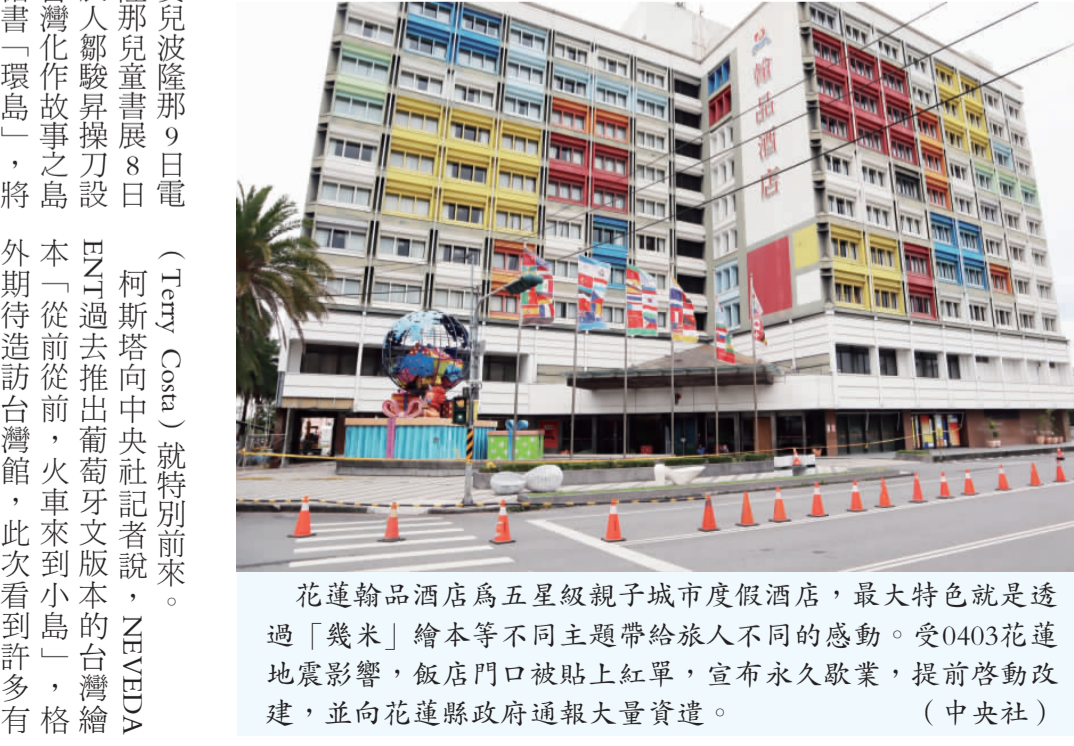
兒波隆那9日電
那兒童書展8日
人鄒駿昇操刀設
灣化作故事之島
書「環島」，將

（Terry Costa）就特別前來。
柯斯塔向中央社記者說，NEVEDA ENT過去推出葡萄牙文版本的台灣繪本「從前從前，火車來到小島」，格外期待造訪台灣館，此次看到許多有

翰品酒店

花蓮翰品酒店爲五星級親子城市度假酒店，最大特色就是透過「幾米」繪本等不同主題帶給旅人不同的感動。受0403花蓮地震影響，飯店門口被貼上紅單，宣布永久歇業，提前啓動改建，並向花蓮縣政府通報大量資遣。（中央社）